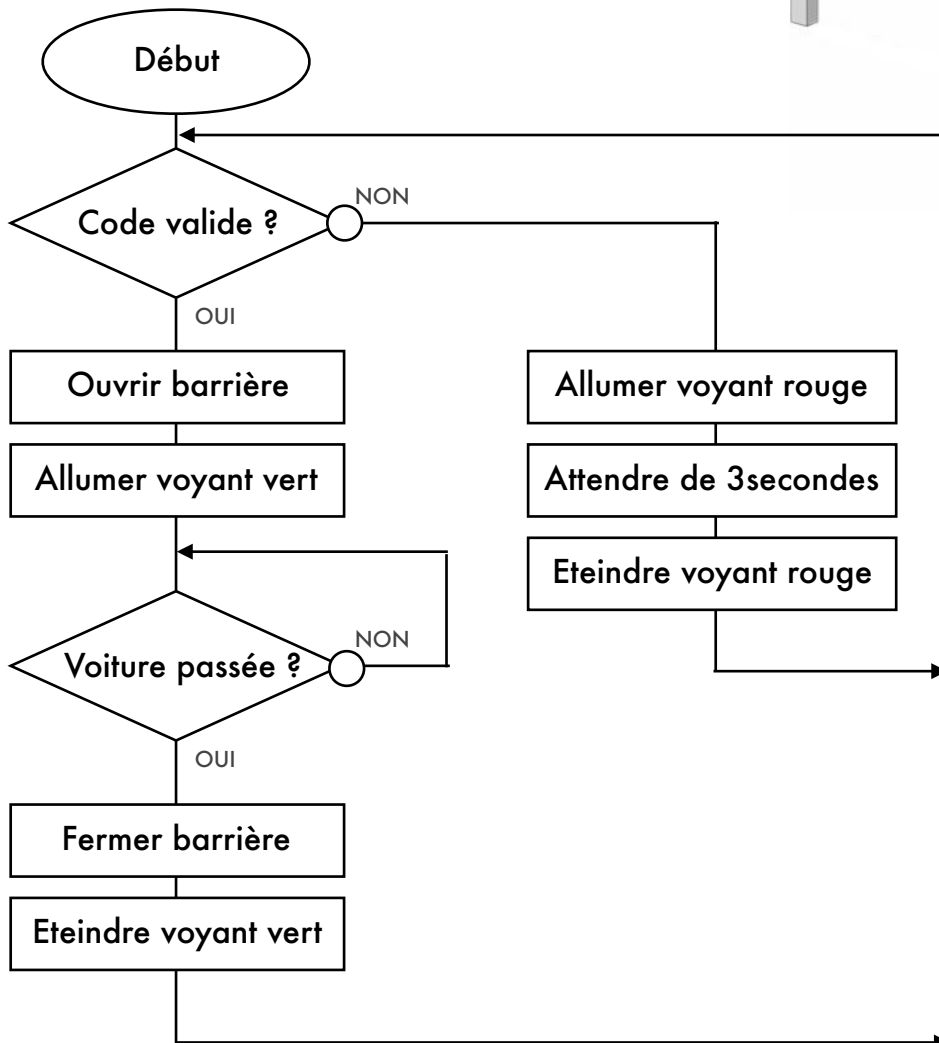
Début

Code valide ?

NON

OUI

Ouvrir barrière

Allumer voyant vert

Allumer voyant rouge

Attendre de 3secondes

Eteindre voyant rouge

Voiture passée ?

NON

OUI

Fermer barrière

Eteindre voyant vert